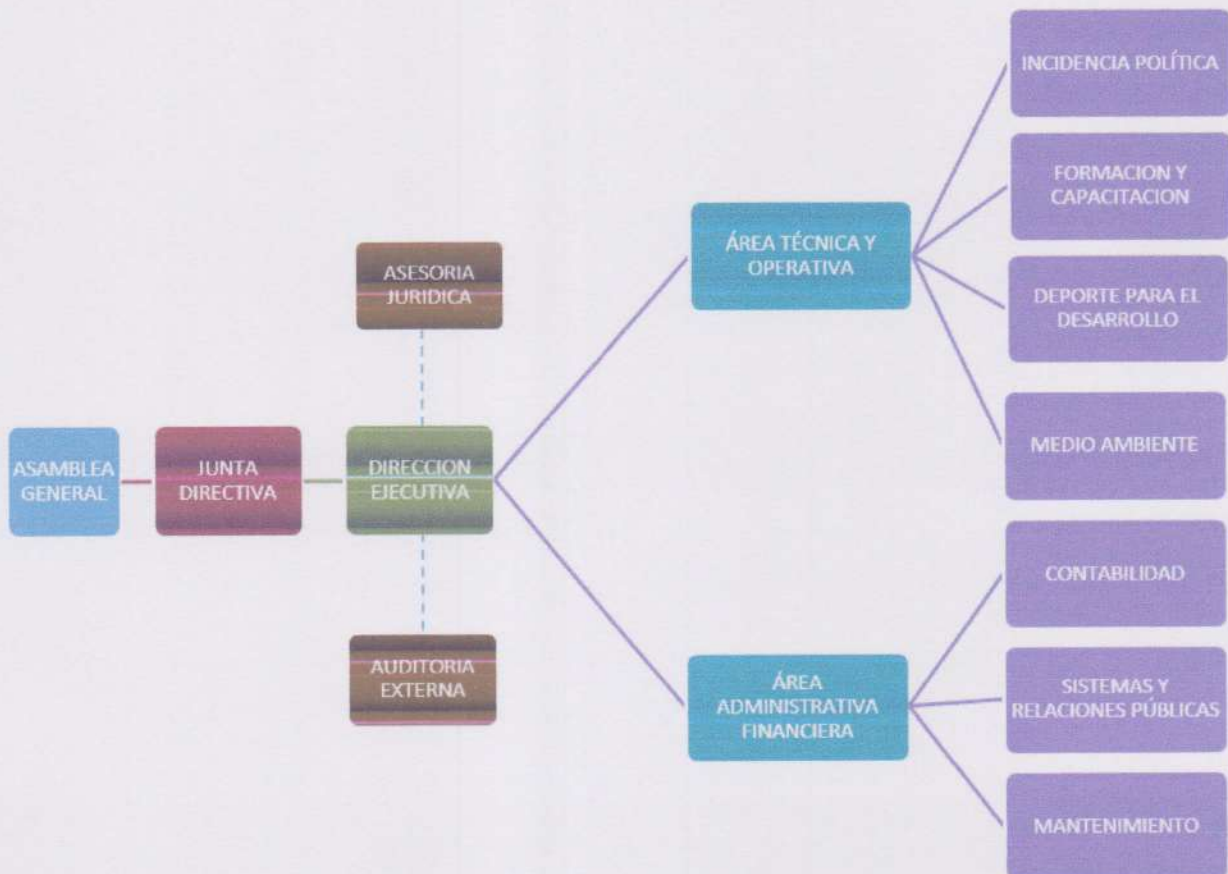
ASAMBLEA GENERAL

JUNTA DIRECTIVA

ASESORIA JURIDICA

DIRECCION EJECUTIVA

AUDITORIA EXTERNA

ÁREA TÉCNICA Y OPERATIVA

ÁREA ADMINISTRATIVA FINANCIERA

INCIDENCIA POLÍTICA

FORMACION Y CAPACITACION

DEPORTE PARA EL DESARROLLO

MEDIO AMBIENTE

CONTABILIDAD

SISTEMAS Y RELACIONES PÚBLICAS

MANTENIMIENTO